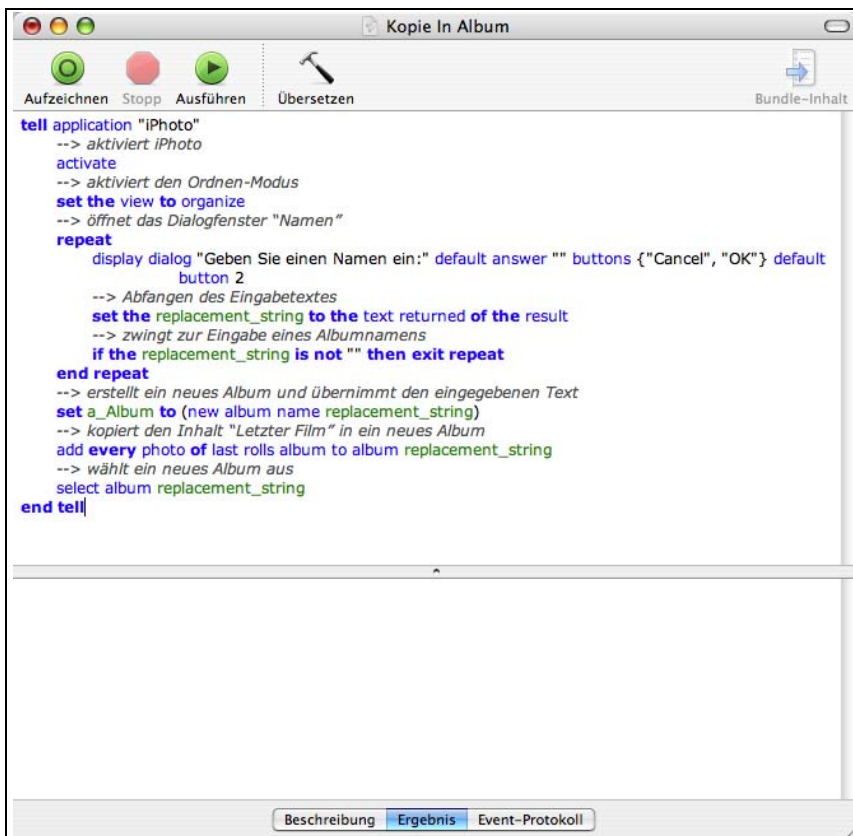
Kopie In Album

Aufzeichnen Stopp Ausführen Übersetzen Bundle-Inhalt

tell application "iPhoto"
--> aktiviert iPhoto
activate
--> aktiviert den Ordnen-Modus
set the view to organize
--> öffnet das Dialogfenster "Namen"
repeat
display dialog "Geben Sie einen Namen ein:" default answer "" buttons {"Cancel", "OK"} default button 2
--> Abfangen des Eingabetextes
set the replacement_string to the text returned of the result
--> zwingt zur Eingabe eines Albumnamens
if the replacement_string is not "" then exit repeat
end repeat
--> erstellt ein neues Album und übernimmt den eingegebenen Text
set a_Album to (new album name replacement_string)
--> kopiert den Inhalt "Letzter Film" in ein neues Album
add every photo of last rolls album to album replacement_string
--> wählt ein neues Album aus
select album replacement_string
end tell

Beschreibung Ergebnis Event-Protokoll